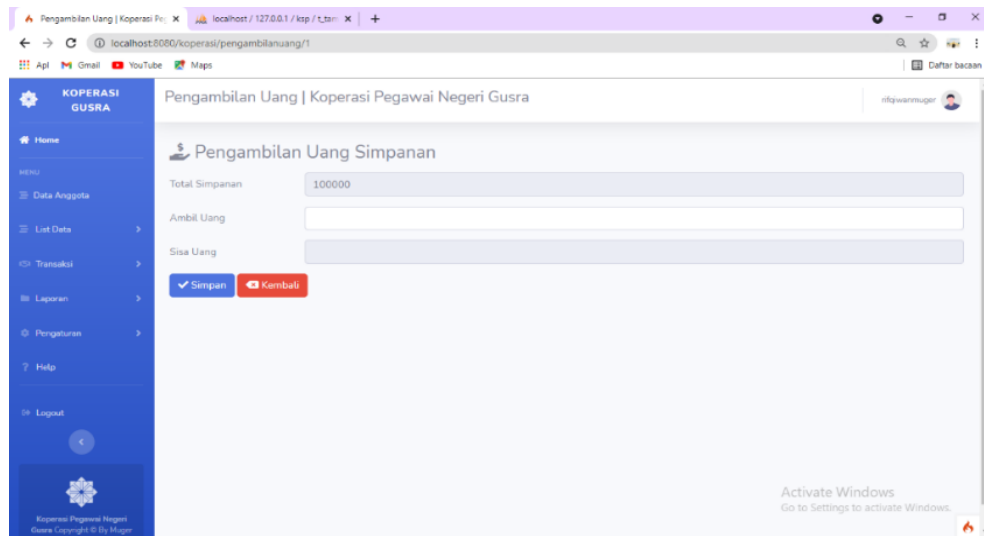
Pengambilan Uang | Koperasi Pe ×
localhost / 127.0.0.1 / ksp / t_tar ×
+
localhost:8080/koperasi/pengambilanuang/1
Apl Gmail YouTube Maps
Daftar bacaan

KOPERASI GUSRA
Home
MENU
Data Anggota
List Data
Transaksi
Laporan
Pengaturan
Help
Logout
Koperasi Pegawai Negeri Gusra Copyright © By Muger

Pengambilan Uang | Koperasi Pegawai Negeri Gusra
rifqiwanmuger

Pengambilan Uang Simpanan
Total Simpanan 100000
Ambil Uang
Sisa Uang
Simpan
Kembali

Activate Windows
Go to Settings to activate Windows.